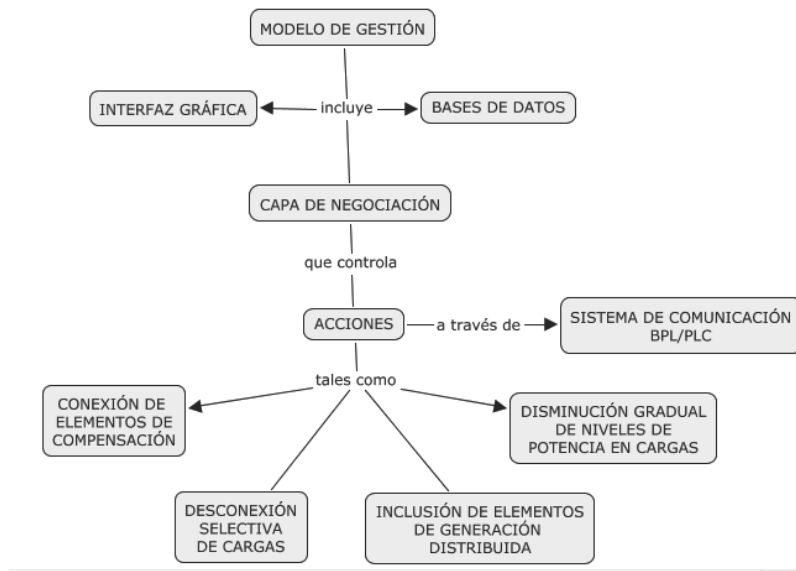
MODELO DE GESTIÓN

INTERFAZ GRÁFICA

incluye

BASES DE DATOS

CAPA DE NEGOCIACIÓN

que controla

ACCIONES

a través de

SISTEMA DE COMUNICACIÓN BPL/PLC

tales como

CONEXIÓN DE ELEMENTOS DE COMPENSACIÓN

DISMINUCIÓN GRADUAL DE NIVELES DE POTENCIA EN CARGAS

DESCONEXIÓN SELECTIVA DE CARGAS

INCLUSIÓN DE ELEMENTOS DE GENERACIÓN DISTRIBUIDA